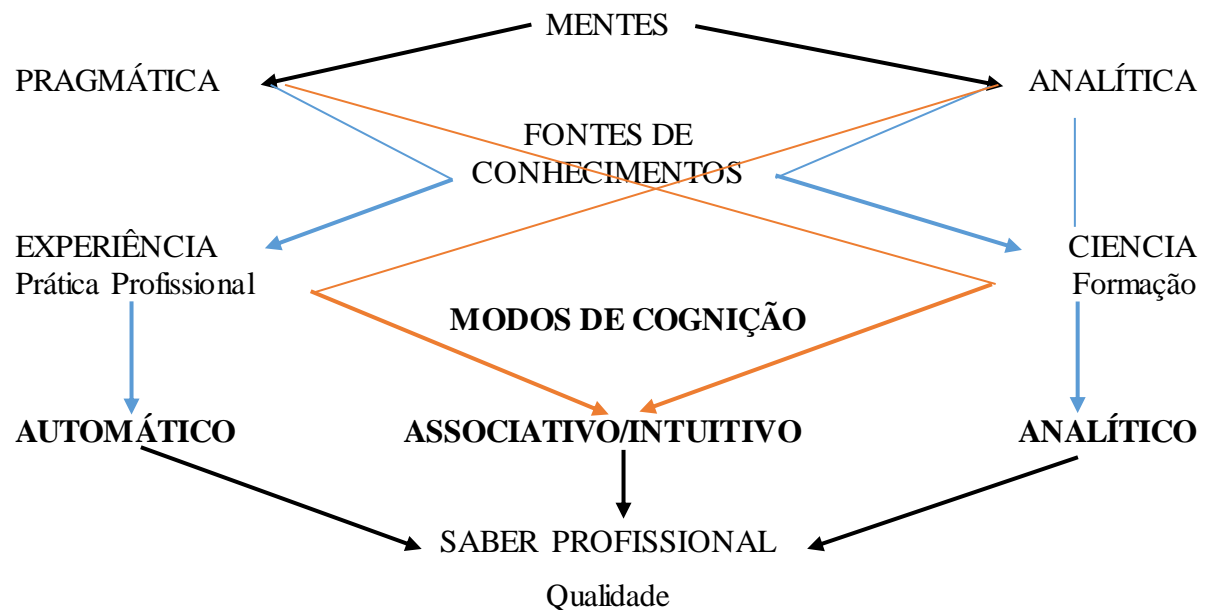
MENTES

PRAGMÁTICA

ANALÍTICA

FONTES DE CONHECIMENTOS

EXPERIÊNCIA
Prática Profissional

CIENCIA
Formação

**MODOS DE COGNIÇÃO**

**AUTOMÁTICO**

**ASSOCIATIVO/INTUITIVO**

**ANALÍTICO**

SABER PROFISSIONAL

Qualidade